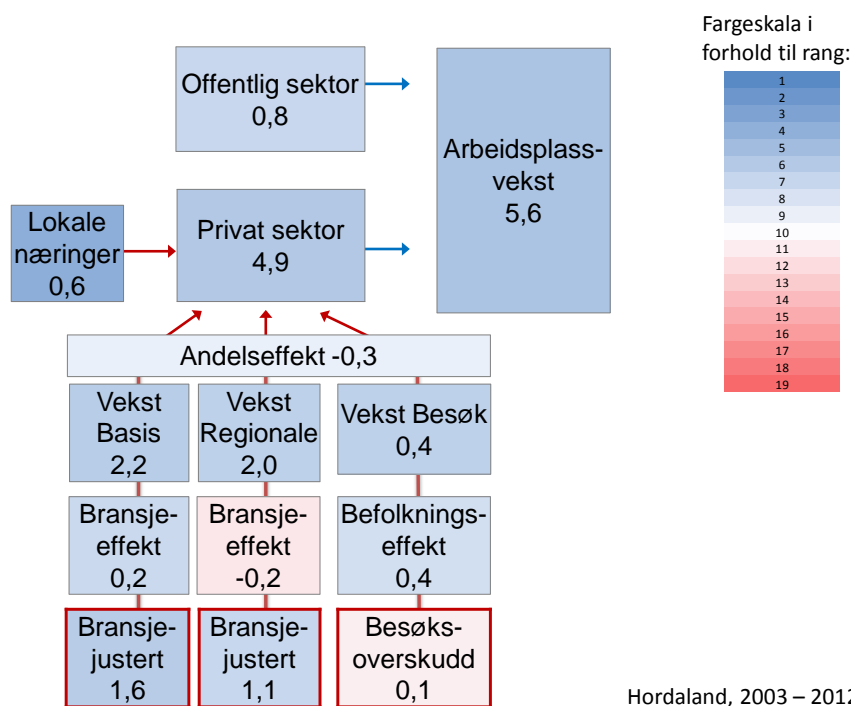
Offentlig sektor
0,8

Arbeidsplass-vekst
5,6

Lokale næringer
0,6

Privat sektor
4,9

Andelseffekt -0,3

Vekst Basis
2,2

Vekst Regionale
2,0

Vekst Besøk
0,4

Bransje-effekt
0,2

Bransje-effekt
-0,2

Befolknings-effekt
0,4

Bransje-justert
1,6

Bransje-justert
1,1

Besøks-overskudd
0,1

Fargeskala i forhold til rang:
1
2
3
4
5
6
7
8
9
10
11
12
13
14
15
16
17
18
19

Hordaland, 2003 – 201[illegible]